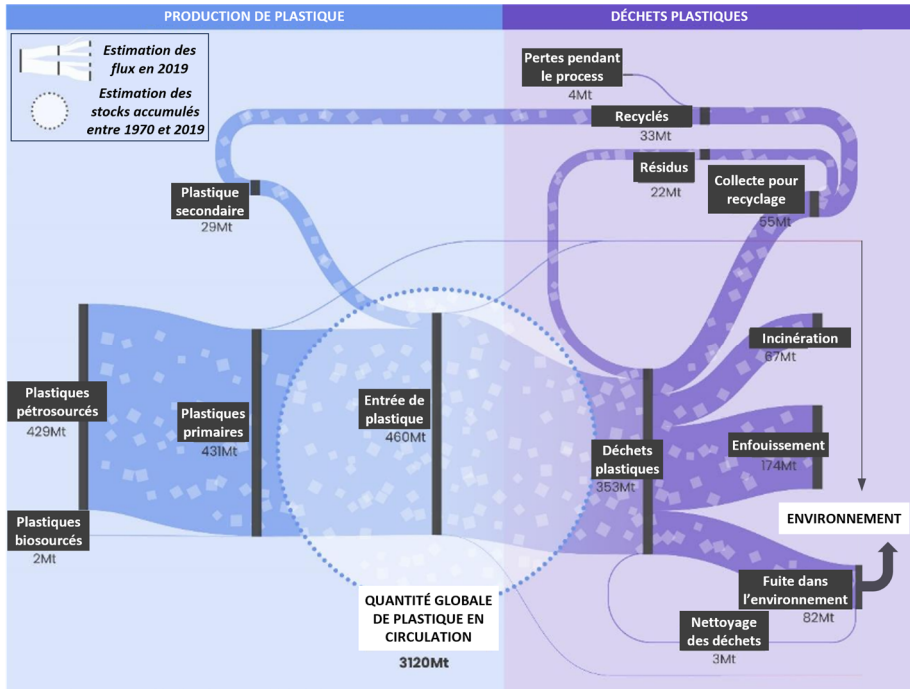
PRODUCTION DE PLASTIQUE

DÉCHETS PLASTIQUES

Estimation des flux en 2019

Estimation des stocks accumulés entre 1970 et 2019

Pertes pendant le process
4Mt

Recyclés
33Mt

Résidus
22Mt

Collecte pour recyclage
55Mt

Plastique secondaire
29Mt

Incinération
67Mt

Plastiques pétrosourcés
429Mt

Plastiques primaires
431Mt

Entrée de plastique
460Mt

Déchets plastiques
353Mt

Enfouissement
174Mt

ENVIRONNEMENT

Plastiques biosourcés
2Mt

Fuite dans l'environnement
82Mt

QUANTITÉ GLOBALE DE PLASTIQUE EN CIRCULATION
3120Mt

Nettoyage des déchets
3Mt